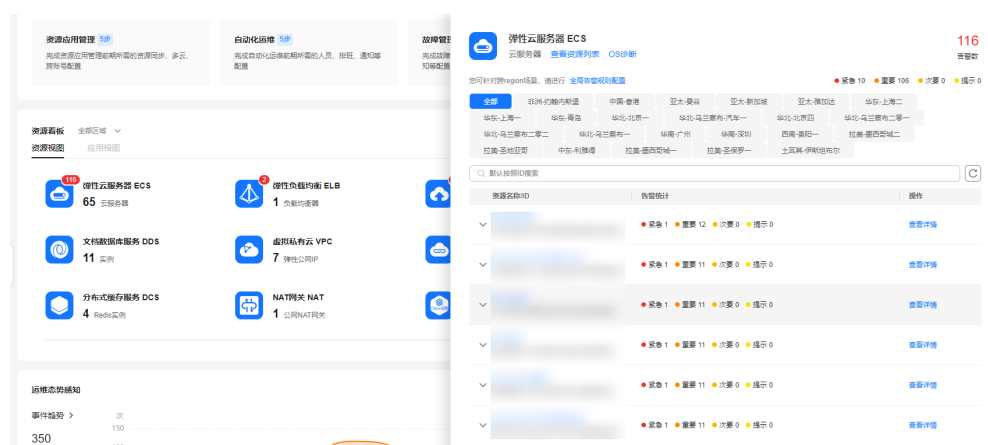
资源应用管理 5步
完成资源应用管理前期所需的资源同步、多云、跨账号配置

自动化运维 5步
完成自动化运维前期所需的人员、排班、通知等配置

故障管理
完成故障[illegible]
知等配置

资源看板 全部区域

资源视图 应用视图

116
弹性云服务器 ECS
65 云服务器

2
弹性负载均衡 ELB
1 负载均衡器

文档数据库服务 DDS
11 实例

虚拟私有云 VPC
7 弹性公网IP

分布式缓存服务 DCS
4 Redis实例

NAT网关 NAT
1 公网NAT网关

运维态势感知

事件趋势 >

350

次
150
100

弹性云服务器 ECS
云服务器 查看资源列表 OS诊断

116
告警数

您可针对跨region场景，请进行 全局告警规则配置

● 紧急 10 ● 重要 106 ● 次要 0 ● 提示 0

全部 非洲-约翰内斯堡 中国-香港 亚太-曼谷 亚太-新加坡 亚太-雅加达 华东-上海二 华东-上海一 华东-青岛 华北-北京一 华北-乌兰察布-汽车一 华北-北京四 华北-乌兰察布二零一 华北-乌兰察布二零二 华北-乌兰察布一 华南-广州 华南-深圳 西南-贵阳一 拉美-墨西哥城二 拉美-圣地亚哥 中东-利雅得 拉美-墨西哥城一 拉美-圣保罗一 土耳其-伊斯坦布尔

默认按照ID搜索

| 资源名称/ID | 告警统计 | 操作 |
|---|---|---|
| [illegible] | ● 紧急 1 ● 重要 12 ● 次要 0 ● 提示 0 | 查看详情 |
| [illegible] | ● 紧急 1 ● 重要 11 ● 次要 0 ● 提示 0 | 查看详情 |
| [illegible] | ● 紧急 1 ● 重要 11 ● 次要 0 ● 提示 0 | 查看详情 |
| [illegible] | ● 紧急 1 ● 重要 11 ● 次要 0 ● 提示 0 | 查看详情 |
| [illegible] | ● 紧急 1 ● 重要 11 ● 次要 0 ● 提示 0 | 查看详情 |
| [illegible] | ● 紧急 1 ● 重要 11 ● 次要 0 ● 提示 0 | 查看详情 |